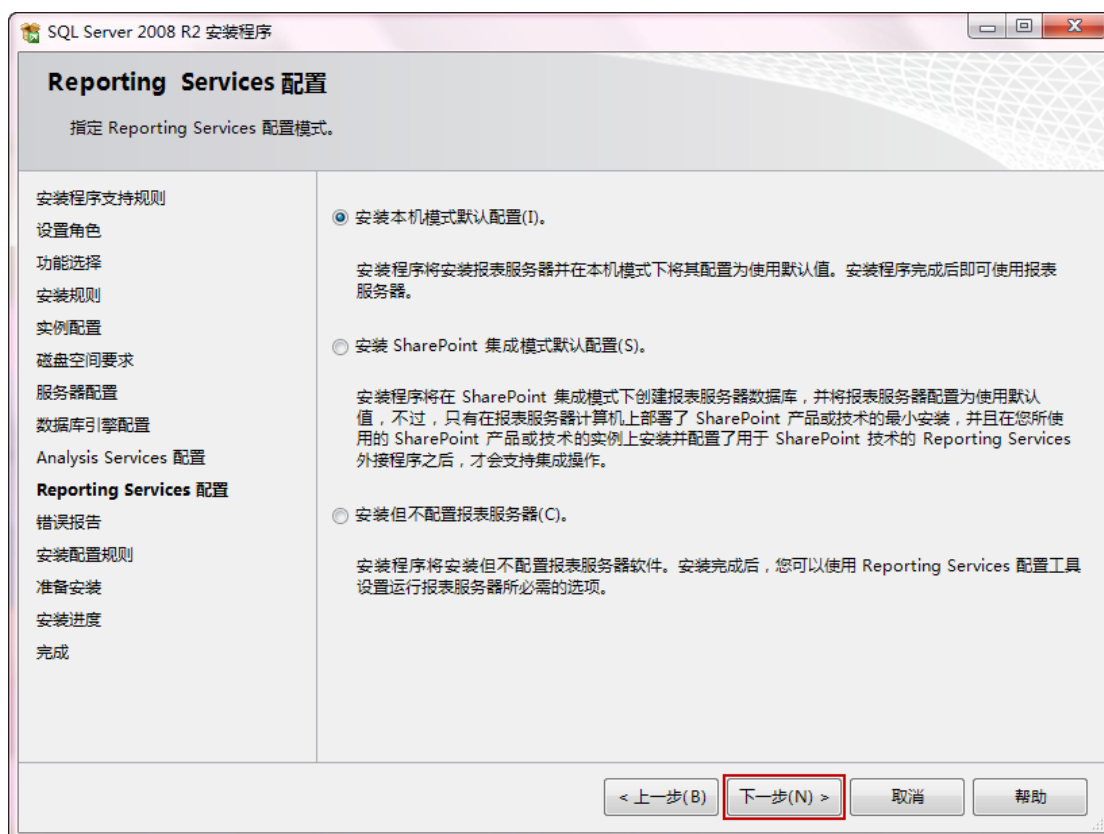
SQL Server 2008 R2 安装程序

Reporting Services 配置

指定 Reporting Services 配置模式。

安装程序支持规则
设置角色
功能选择
安装规则
实例配置
磁盘空间要求
服务器配置
数据库引擎配置
Analysis Services 配置
Reporting Services 配置
错误报告
安装配置规则
准备安装
安装进度
完成

安装本机模式默认配置(I)。

安装程序将安装报表服务器并在本机模式下将其配置为使用默认值。安装程序完成后即可使用报表服务器。

安装 SharePoint 集成模式默认配置(S)。

安装程序将在 SharePoint 集成模式下创建报表服务器数据库，并将报表服务器配置为使用默认值，不过，只有在报表服务器计算机上部署了 SharePoint 产品或技术的最小安装，并且在您所使用的 SharePoint 产品或技术的实例上安装并配置了用于 SharePoint 技术的 Reporting Services 外接程序之后，才会支持集成操作。

安装但不配置报表服务器(C)。

安装程序将安装但不配置报表服务器软件。安装完成后，您可以使用 Reporting Services 配置工具设置运行报表服务器所必需的选项。

< 上一步(B)
下一步(N) >
取消
帮助